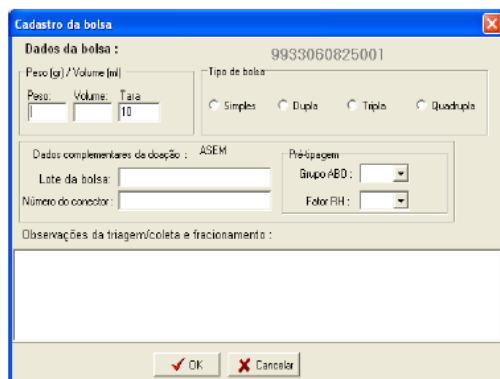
Cadastro da bolsa

Dados da bolsa :

9933060825001

Peso (gr) / Volume (ml)

Peso:

Volume:

Tara

10

Tipo de bolsa

Simples

Dupla

Tripla

Quadrupla

Dados complementares da doação :

ASEM

Lote da bolsa:

Número do conector :

Pré-tipagem

Grupo ABO :

Fator RH :

Observações da triagem/coleta e fracionamento :

OK

Cancelar